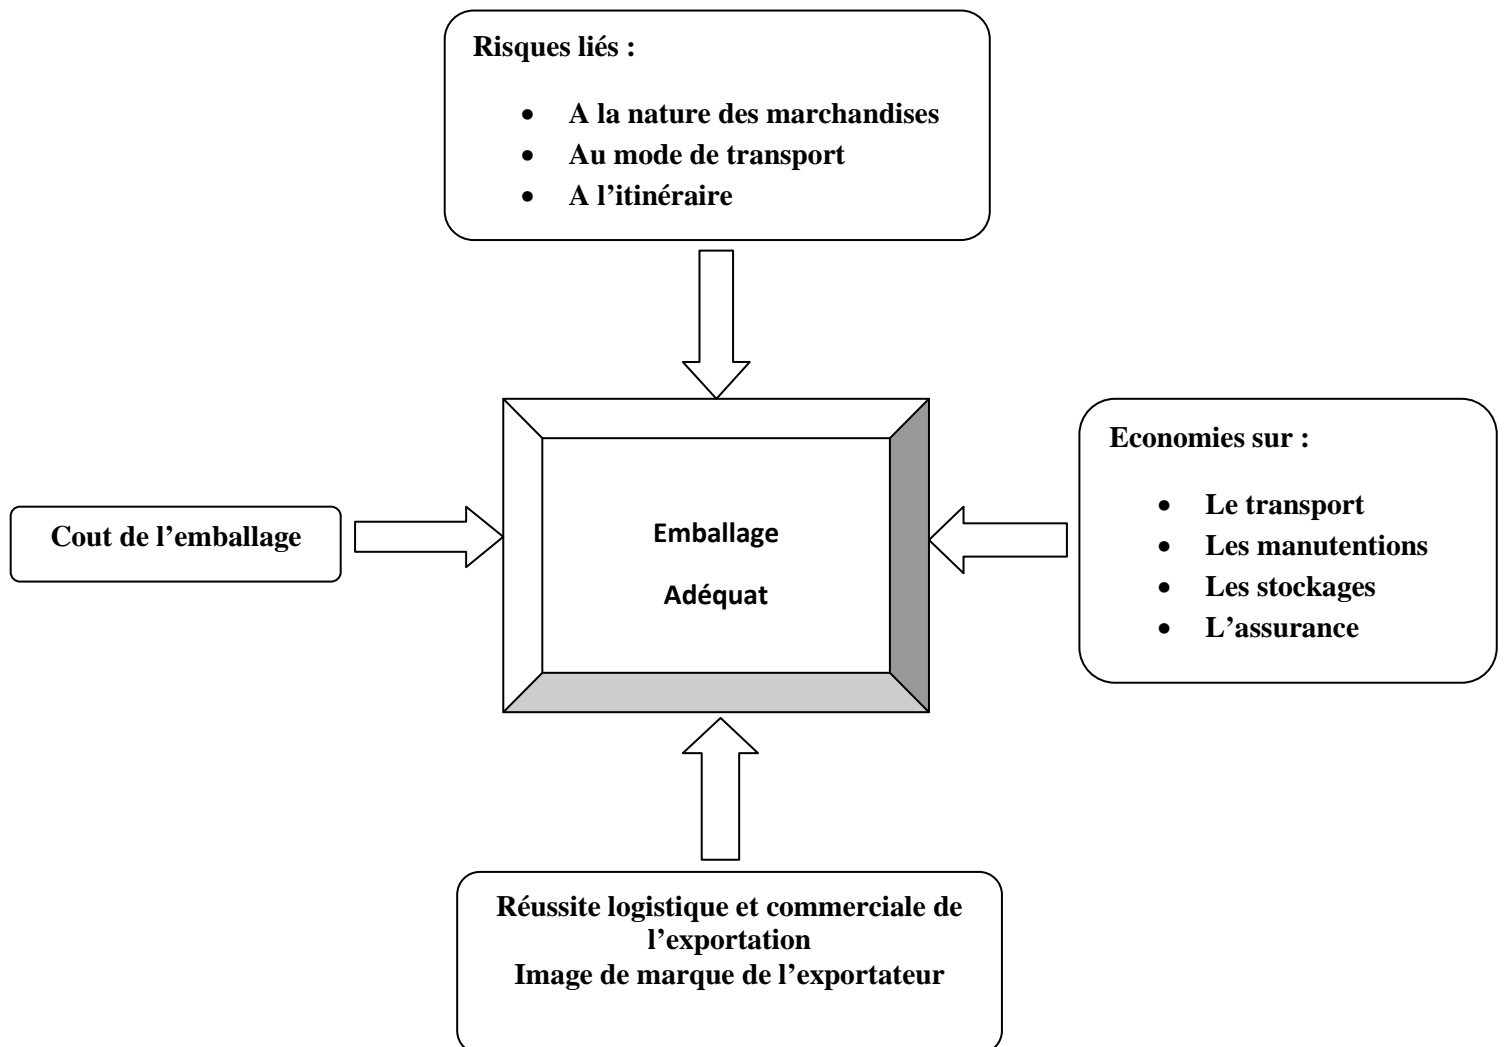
Risques liés :

- A la nature des marchandises
- Au mode de transport
- A l’itinéraire

Cout de l’emballage

Emballage

Adéquat

Economies sur :

- Le transport
- Les manutentions
- Les stockages
- L’assurance

Réussite logistique et commerciale de l’exportation
Image de marque de l’exportateur